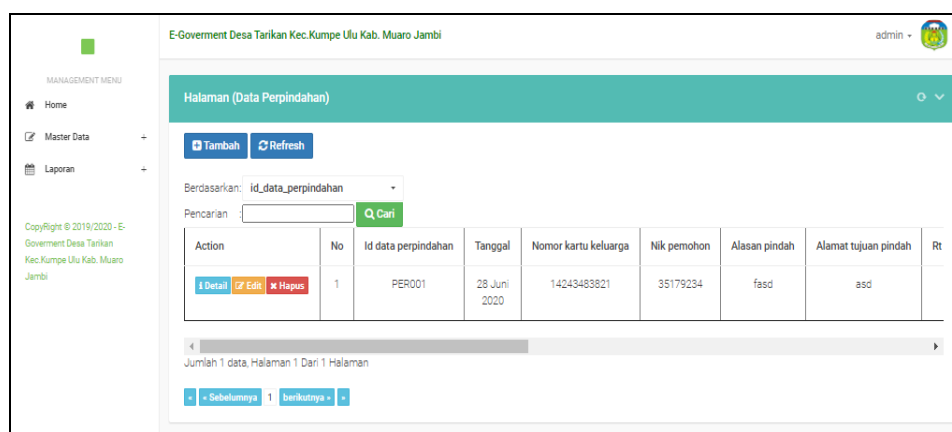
E-Goverment Desa Tarikan Kec.Kumpe Ulu Kab. Muaro Jambi

admin

MANAGEMENT MENU

Home

Master Data +

Laporan +

CopyRight © 2019/2020 - E-Goverment Desa Tarikan Kec.Kumpe Ulu Kab. Muaro Jambi

Halaman (Data Perpindahan)

Tambah Refresh

Berdasarkan: id_data_perpindahan

Pencarian :

Cari

| Action | No | Id data perpindahan | Tanggal | Nomor kartu keluarga | Nik pemohon | Alasan pindah | Alamat tujuan pindah | Rt |
|---|---|---|---|---|---|---|---|---|
| Detail Edit Hapus | 1 | PER001 | 28 Juni 2020 | 14243483821 | 35179234 | fasd | asd | |

Jumlah 1 data, Halaman 1 Dari 1 Halaman

« « Sebelumnya 1 berikutnya » »